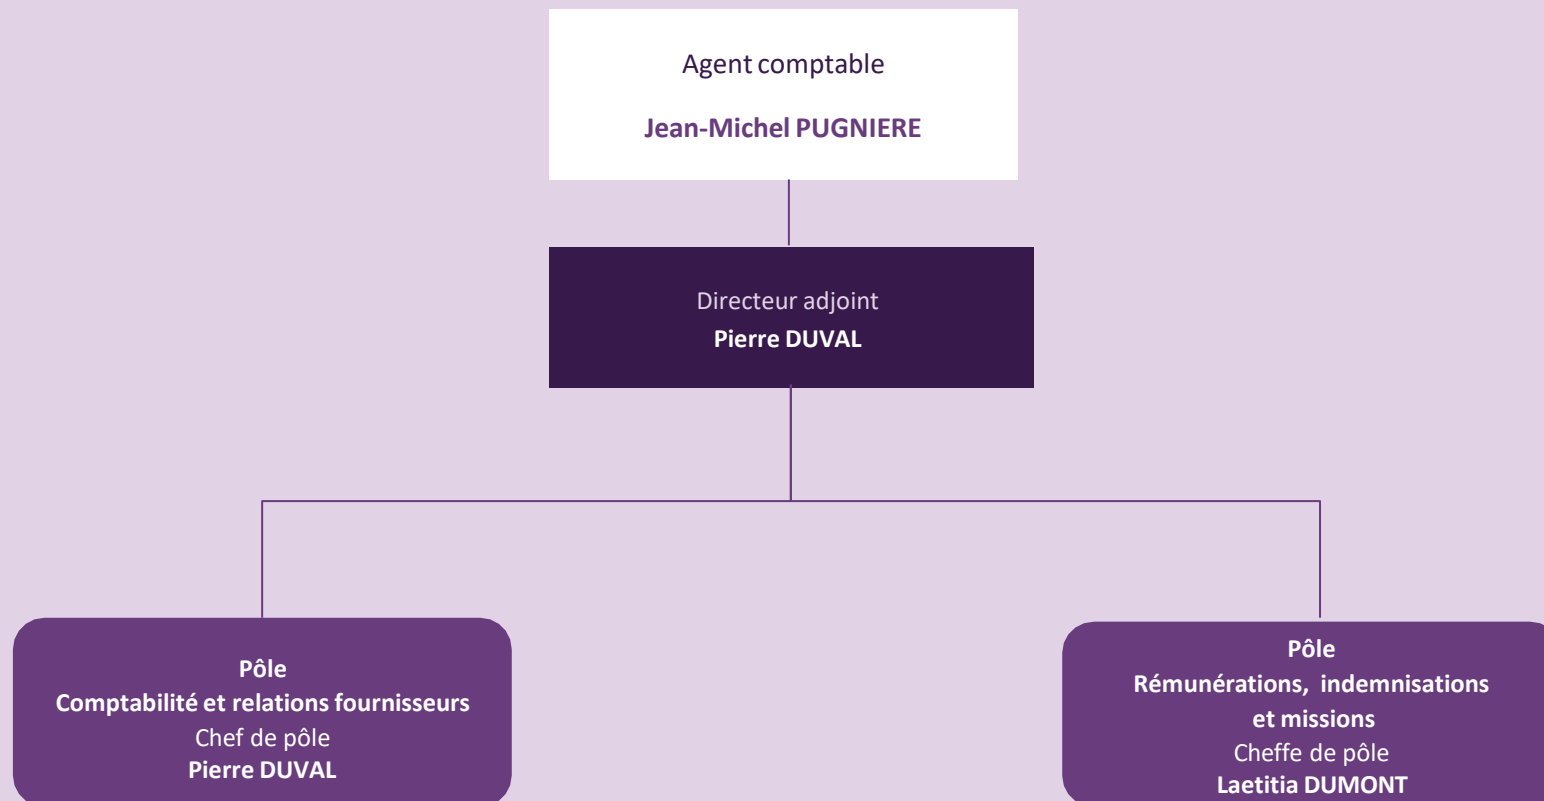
Agent comptable

Jean-Michel PUGNIERE

Directeur adjoint
Pierre DUVAL

Pôle
Comptabilité et relations fournisseurs
Chef de pôle
Pierre DUVAL

Pôle
Rémunérations, indemnisations et missions
Cheffe de pôle
Laetitia DUMONT